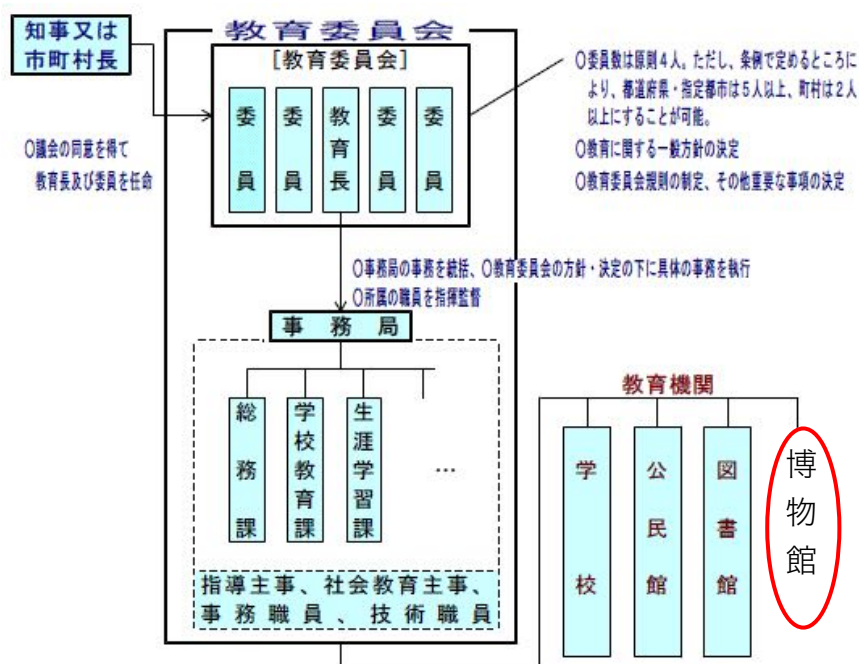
知事又は
市町村長

教育委員会

[教育委員会]

委員

委員

教育長

委員

委員

○委員数は原則４人。ただし、条例で定めるところにより、都道府県・指定都市は５人以上、町村は２人以上にすることが可能。

○教育に関する一般方針の決定

○教育委員会規則の制定、その他重要な事項の決定

○議会の同意を得て教育長及び委員を任命

○事務局の事務を統括、○教育委員会の方針・決定の下に具体の事務を執行

○所属の職員を指揮監督

事務局

総務課

学校教育課

生涯学習課

…

指導主事、社会教育主事、事務職員、技術職員

教育機関

学校

公民館

図書館

博物館